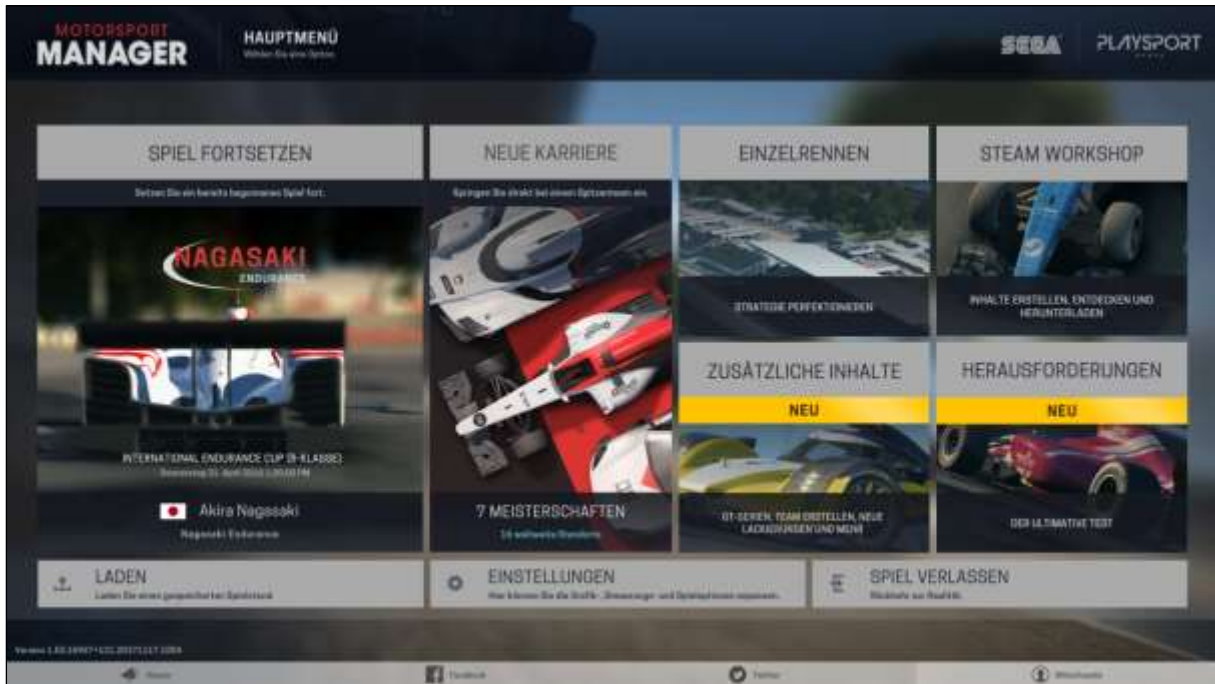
MOTORSPORT MANAGER

HAUPTMENÜ
Wählen Sie eine Option

SEGA PLAYSPORT

SPIEL FORTSETZEN
Setzen Sie ein bereits begonnenes Spiel fort.

NAGASAKI ENDURANCE

INTERNATIONAL ENDURANCE CUP (B-KLASSE)
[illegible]

Akira Nagasaki
Nagasaki Endurance

NEUE KARRIERE
Springen Sie direkt bei einem Spitzenteam ein.

7 MEISTERSCHAFTEN
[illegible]

EINZELRENNEN
STRATEGIE PERFEKTIONIEREN

STEAM WORKSHOP
INHALTE ERSTELLEN, ENTDECKEN UND HERUNTERLADEN

ZUSÄTZLICHE INHALTE
NEU
GT-SERIEN, TEAM ERSTELLEN, NEUE LACKIERUNGEN UND MEHR

HERAUSFORDERUNGEN
NEU
DER ULTIMATIVE TEST

LADEN
Laden Sie einen gespeicherten Spielstand.

EINSTELLUNGEN
Hier können Sie die Grafik-, Steuerungs- und Spieloptionen anpassen.

SPIEL VERLASSEN
Rückkehr zur Realität.

Version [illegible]

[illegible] Facebook Twitter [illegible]